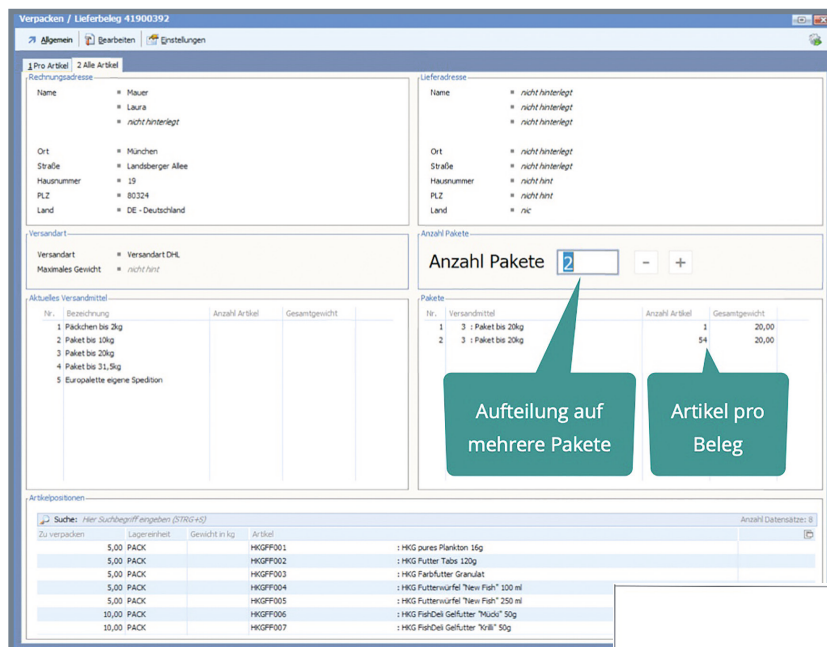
Verpacken / Lieferbeleg 41900392

Allgemein | Bearbeiten | Einstellungen

1 Pro Artikel | 2 Alle Artikel

Rechnungsadresse
Name: Mauer
Laura
nicht hinterlegt
Ort: München
Straße: Landsberger Allee
Hausnummer: 19
PLZ: 80324
Land: DE - Deutschland

Lieferadresse
Name: nicht hinterlegt
nicht hinterlegt
nicht hinterlegt
Ort: nicht hinterlegt
Straße: nicht hinterlegt
Hausnummer: nicht hint
PLZ: nicht hint
Land: nic

Versandart
Versandart: Versandart DHL
Maximales Gewicht: nicht hint

Anzahl Pakete
Anzahl Pakete 2 − +

Aktuelles Versandmittel

| Nr. | Bezeichnung | Anzahl Artikel | Gesamtgewicht |
|---|---|---|---|
| 1 | Päckchen bis 2kg | | |
| 2 | Paket bis 10kg | | |
| 3 | Paket bis 20kg | | |
| 4 | Paket bis 31,5kg | | |
| 5 | Europalette eigene Spedition | | |

Pakete

| Nr. | Versandmittel | Anzahl Artikel | Gesamtgewicht |
|---|---|---|---|
| 1 | 3 : Paket bis 20kg | 1 | 20,00 |
| 2 | 3 : Paket bis 20kg | 54 | 20,00 |

Aufteilung auf mehrere Pakete

Artikel pro Beleg

Artikelpositionen
Suche: Hier Suchbegriff eingeben (STRG+S)
Anzahl Datensätze: 8

| Zu verpacken | Lagereinheit | Gewicht in kg | Artikel | |
|---|---|---|---|---|
| 5,00 | PACK | | HKGFF001 | : HKG pures Plankton 16g |
| 5,00 | PACK | | HKGFF002 | : HKG Futter Tabs 120g |
| 5,00 | PACK | | HKGFF003 | : HKG Farbfutter Granulat |
| 5,00 | PACK | | HKGFF004 | : HKG Futterwürfel "New Fish" 100 ml |
| 5,00 | PACK | | HKGFF005 | : HKG Futterwürfel "New Fish" 250 ml |
| 10,00 | PACK | | HKGFF006 | : HKG FishDeli Gelfutter "Mücki" 50g |
| 10,00 | PACK | | HKGFF007 | : HKG FishDeli Gelfutter "Krilli" 50g |